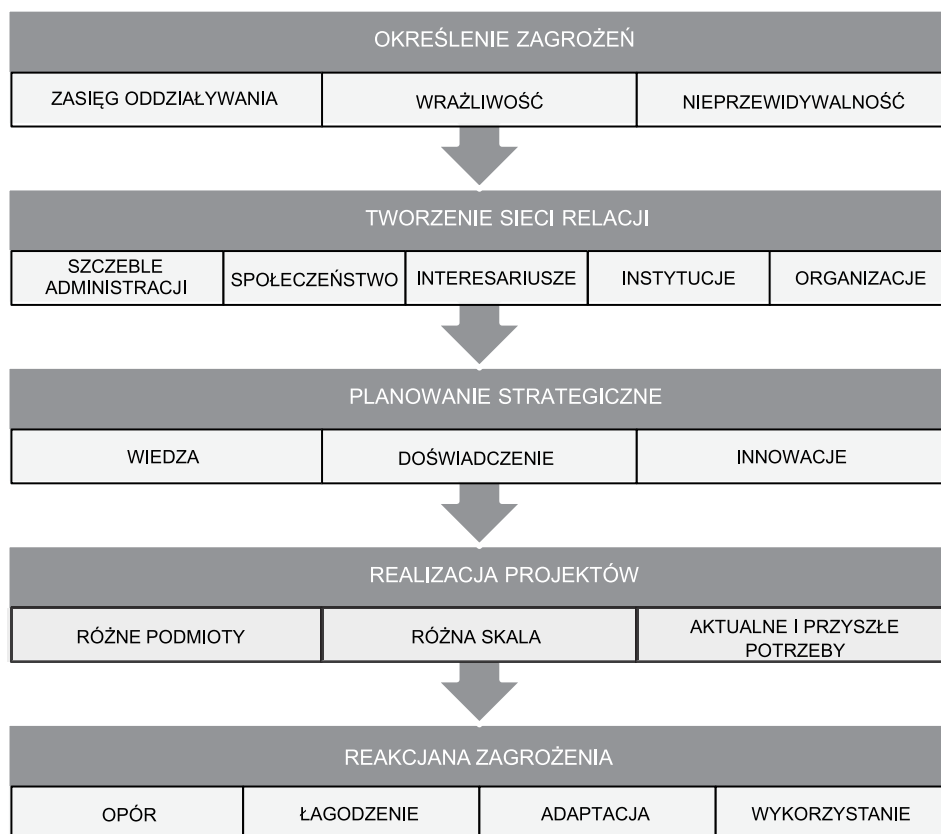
OKREŚLENIE ZAGROŻEŃ

ZASIĘG ODDZIAŁYWANIA

WRAŻLIWOŚĆ

NIEPRZEWIDYWALNOŚĆ

TWORZENIE SIECI RELACJI

SZCZEBLE ADMINISTRACJI

SPOŁECZEŃSTWO

INTERESARIUSZE

INSTYTUCJE

ORGANIZACJE

PLANOWANIE STRATEGICZNE

WIEDZA

DOŚWIADCZENIE

INNOWACJE

REALIZACJA PROJEKTÓW

RÓŻNE PODMIOTY

RÓŻNA SKALA

AKTUALNE I PRZYSZŁE POTRZEBY

REAKCJANA ZAGROŻENIA

OPÓR

ŁAGODZENIE

ADAPTACJA

WYKORZYSTANIE